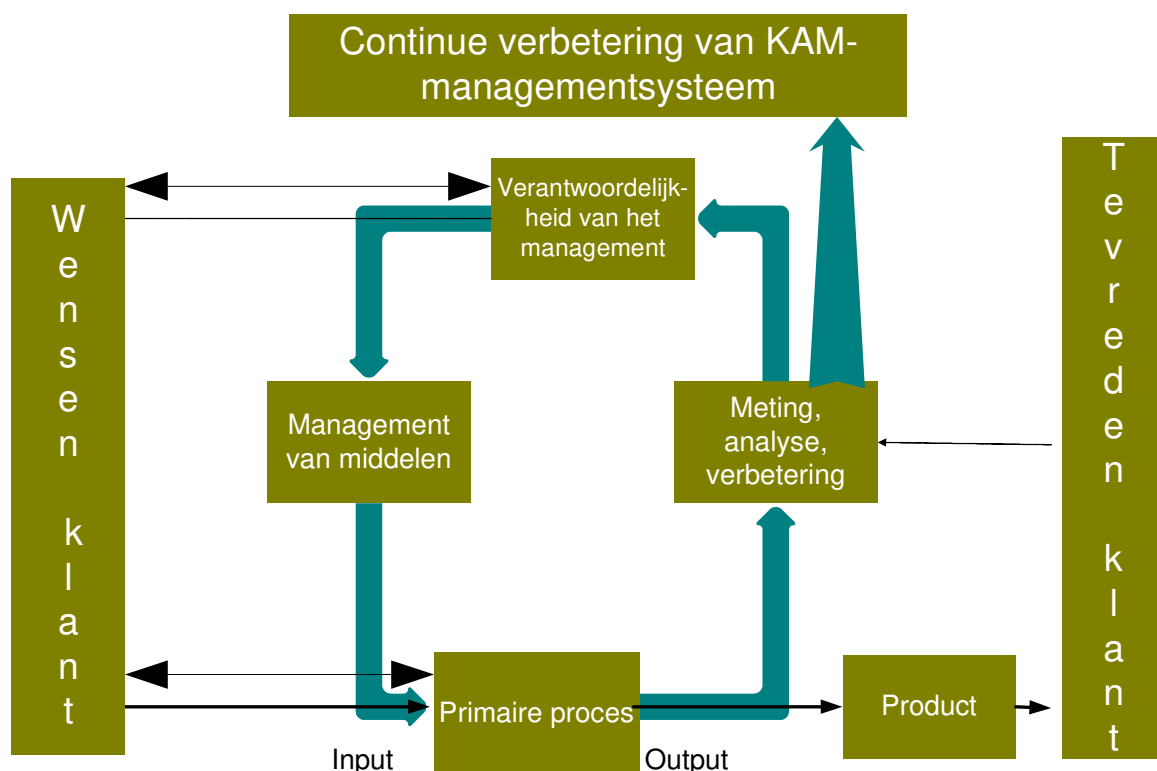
Continue verbetering van KAM-managementsysteem

Wensen klant

Verantwoordelijkheid van het management

Management van middelen

Meting, analyse, verbetering

Tevreden klant

Primaire proces

Product

Input

Output